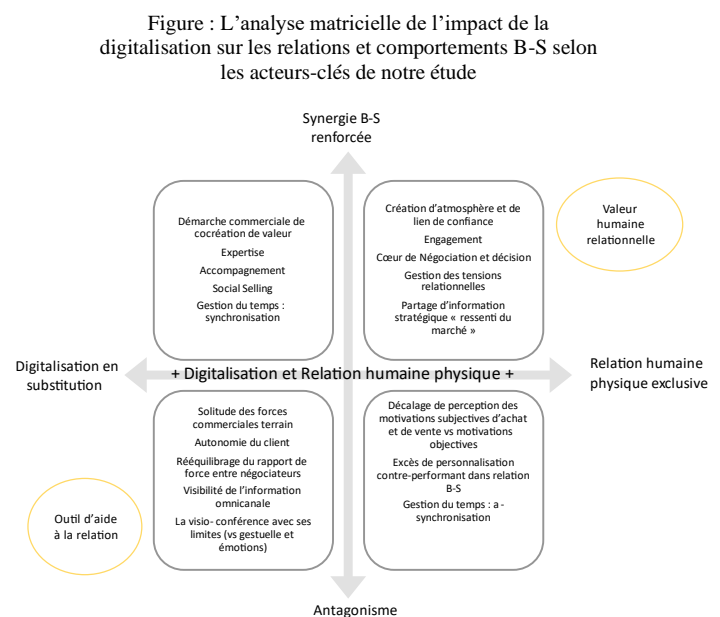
Figure : L'analyse matricielle de l'impact de la digitalisation sur les relations et comportements B-S selon les acteurs-clés de notre étude

Synergie B-S renforcée

Démarche commerciale de cocréation de valeur
Expertise
Accompagnement
Social Selling
Gestion du temps : synchronisation

Création d'atmosphère et de lien de confiance
Engagement
Cœur de Négociation et décision
Gestion des tensions relationnelles
Partage d'information stratégique « ressenti du marché »

Valeur humaine relationnelle

Digitalisation en substitution

+ Digitalisation et Relation humaine physique +

Relation humaine physique exclusive

Solitude des forces commerciales terrain
Autonomie du client
Rééquilibrage du rapport de force entre négociateurs
Visibilité de l'information omnicanale
La visio- conférence avec ses limites (vs gestuelle et émotions)

Décalage de perception des motivations subjectives d'achat et de vente vs motivations objectives
Excès de personnalisation contre-performant dans relation B-S
Gestion du temps : a - synchronisation

Outil d'aide à la relation

Antagonisme